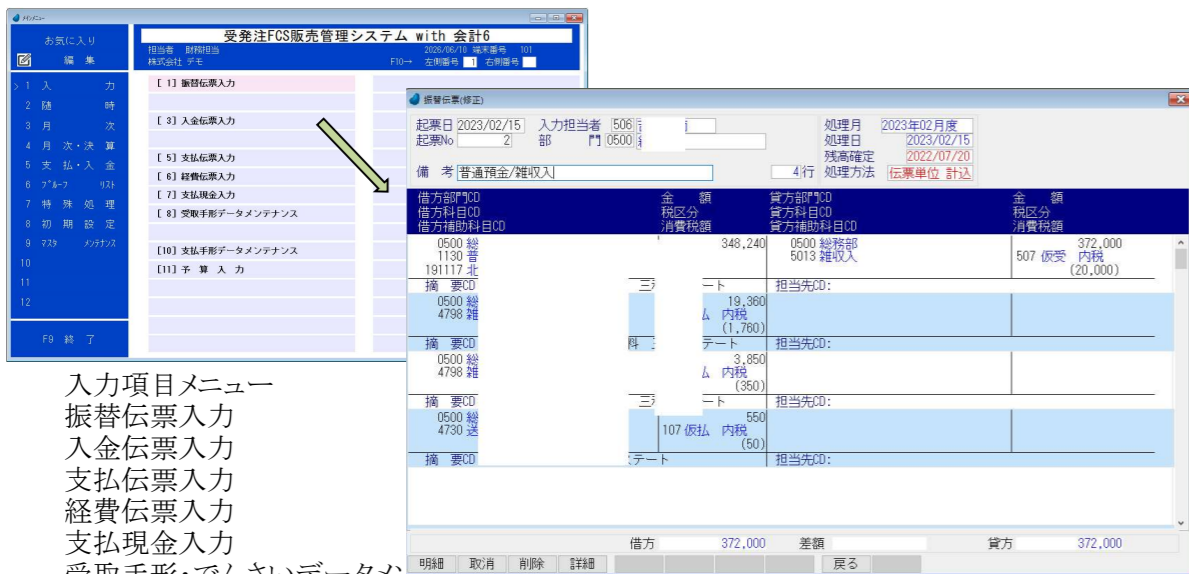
メインメニュー

お気に入り
編 集

受発注FCS販売管理システム with 会計6
担当者 財務担当
株式会社 デモ
2026/06/10 端末番号 101
F10→ 左側番号 1 右側番号

1 入 力
2 随 時
3 月 次
4 月 次・決 算
5 支 払・入 金
6 グループ リスト
7 特 殊 処 理
8 初 期 設 定
9 マスタ メンテナンス
10
11
12

F9 終 了

[ 1] 振替伝票入力
[ 3] 入金伝票入力
[ 5] 支払伝票入力
[ 6] 経費伝票入力
[ 7] 支払現金入力
[ 8] 受取手形データメンテナンス
[10] 支払手形データメンテナンス
[11] 予 算 入 力

入力項目メニュー
振替伝票入力
入金伝票入力
支払伝票入力
経費伝票入力
支払現金入力
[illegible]

振替伝票(修正)

起票日 2023/02/15 入力担当者 506 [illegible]
起票No 2 部 門 0500 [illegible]
備 考 普通預金/雑収入 4行
処理月 2023年02月度
処理日 2023/02/15
残高確定 2022/07/20
処理方法 伝票単位 計入

| 借方部門CD 借方科目CD 借方補助科目CD | 金 額 税区分 消費税額 | 貸方部門CD 貸方科目CD 貸方補助科目CD | 金 額 税区分 消費税額 |
|---|---|---|---|
| 0500 総 1130 普 191117 北 | 348,240 | 0500 総務部 5013 雑収入 | 372,000 507 仮受 内税 (20,000) |
| 摘 要CD 三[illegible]ート | | 担当先CD: | |
| 0500 総 4798 雑 | 19,360 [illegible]ム 内税 (1,760) | | |
| 摘 要CD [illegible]料 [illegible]ステート | | 担当先CD: | |
| 0500 総 4798 雑 | 3,850 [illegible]ム 内税 (350) | | |
| 摘 要CD 三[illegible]ート | | 担当先CD: | |
| 0500 総 4730 送 | 550 107 仮払 内税 (50) | | |
| 摘 要CD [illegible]ステート | | 担当先CD: | |

借方 372,000 差額 貸方 372,000

明細 取消 削除 詳細 戻る